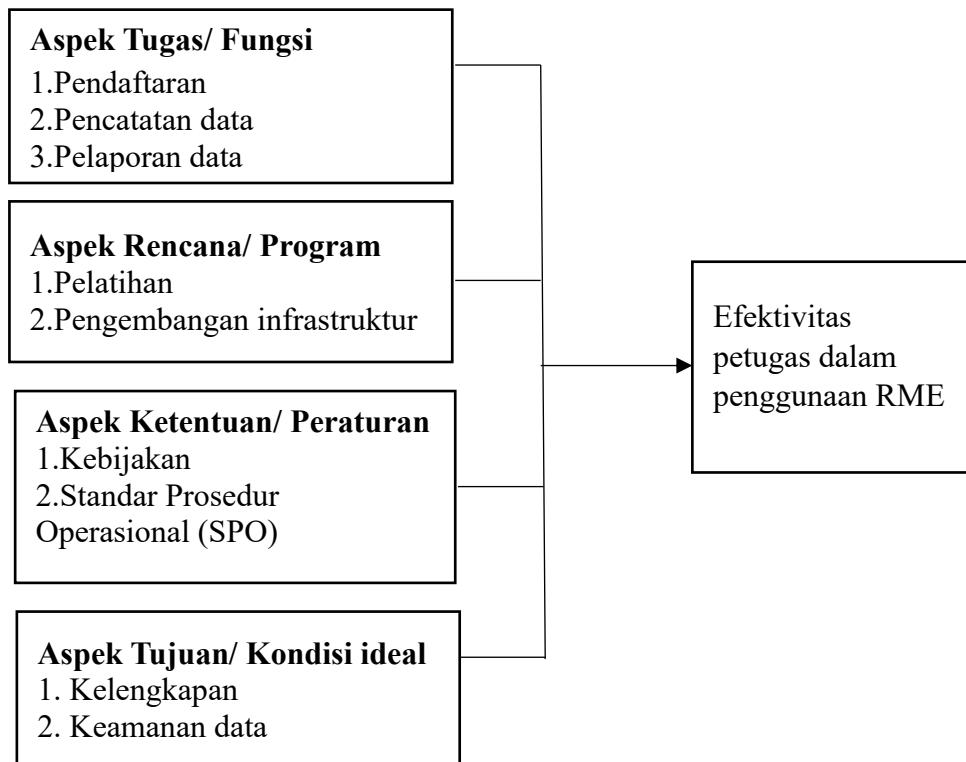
**Aspek Tugas/ Fungsi**
1.Pendaftaran
2.Pencatatan data
3.Pelaporan data

**Aspek Rencana/ Program**
1.Pelatihan
2.Pengembangan infrastruktur

**Aspek Ketentuan/ Peraturan**
1.Kebijakan
2.Standar Prosedur Operasional (SPO)

**Aspek Tujuan/ Kondisi ideal**
1. Kelengkapan
2. Keamanan data

Efektivitas petugas dalam penggunaan RME